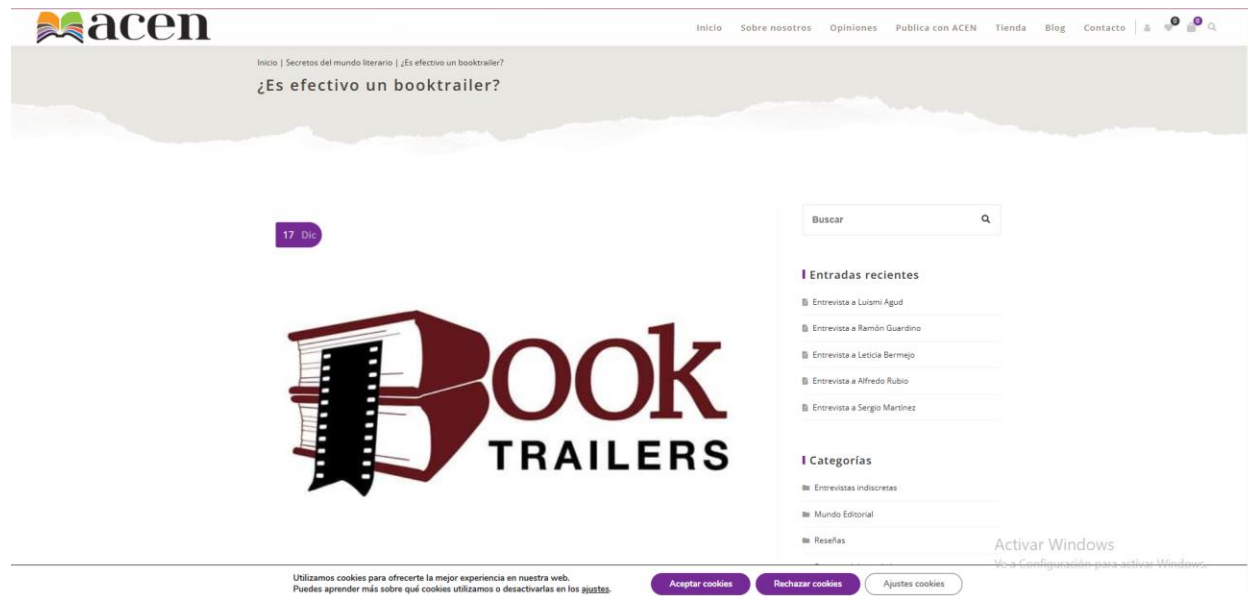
acen

Inicio Sobre nosotros Opiniones Publica con ACEN Tienda Blog Contacto

0 0

Inicio | Secretos del mundo literario | ¿Es efectivo un booktrailer?

¿Es efectivo un booktrailer?

17 Dic

OOK
TRAILERS

Buscar

Entradas recientes

Entrevista a Luismi Agud

Entrevista a Ramón Guardino

Entrevista a Leticia Bermejo

Entrevista a Alfredo Rubio

Entrevista a Sergio Martínez

Categorías

Entrevistas indiscretas

Mundo Editorial

Reseñas

Activar Windows
Ve a Configuración para activar Windows.

Utilizamos cookies para ofrecerte la mejor experiencia en nuestra web.
Puedes aprender más sobre qué cookies utilizamos o desactivarlas en los ajustes.

Aceptar cookies Rechazar cookies Ajustes cookies